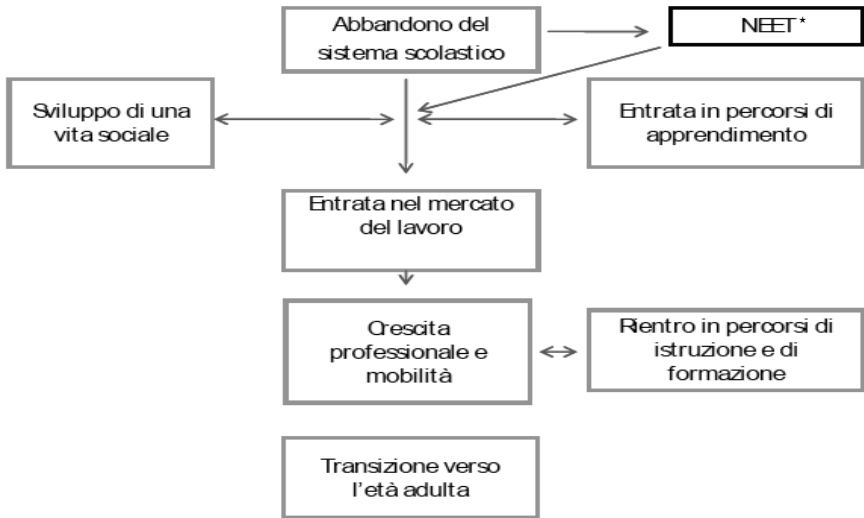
Abbandono del sistema scolastico

NEET*

Sviluppo di una vita sociale

Entrata in percorsi di apprendimento

Entrata nel mercato del lavoro

Crescita professionale e mobilità

Rientro in percorsi di istruzione e di formazione

Transizione verso l'età adulta